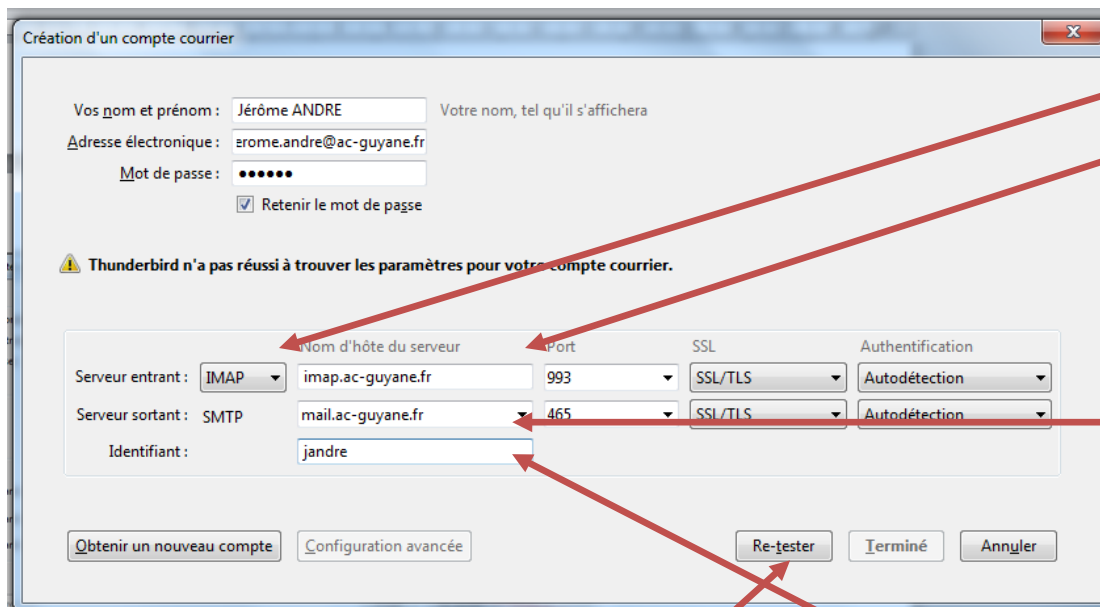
Création d'un compte courrier

Vos nom et prénom : Jérôme ANDRE Votre nom, tel qu'il s'affichera
Adresse électronique : erome.andre@ac-guyane.fr
Mot de passe : ••••••
Retenir le mot de passe

Thunderbird n'a pas réussi à trouver les paramètres pour votre compte courrier.

| | | Nom d'hôte du serveur | Port | SSL | Authentification |
|---|---|---|---|---|---|
| Serveur entrant : | IMAP | imap.ac-guyane.fr | 993 | SSL/TLS | Autodétection |
| Serveur sortant : | SMTP | mail.ac-guyane.fr | 465 | SSL/TLS | Autodétection |
| Identifiant : | | jandre | | | |

Obtenir un nouveau compte Configuration avancée Re-tester Terminé Annuler